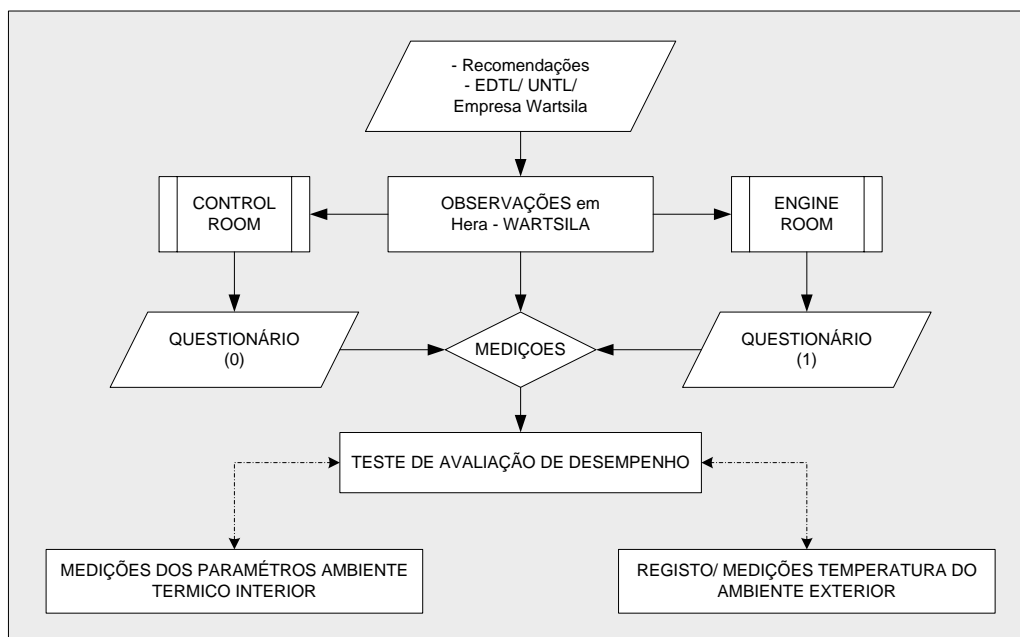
- Recomendações
- EDTL/ UNTL/
Empresa Wartsila

CONTROL ROOM

OBSERVAÇÕES em Hera - WARTSILA

ENGINE ROOM

QUESTIONÁRIO (0)

MEDIÇOES

QUESTIONÁRIO (1)

TESTE DE AVALIAÇÃO DE DESEMPENHO

MEDIÇÕES DOS PARAMÉTROS AMBIENTE TERMICO INTERIOR

REGISTO/ MEDIÇÕES TEMPERATURA DO AMBIENTE EXTERIOR